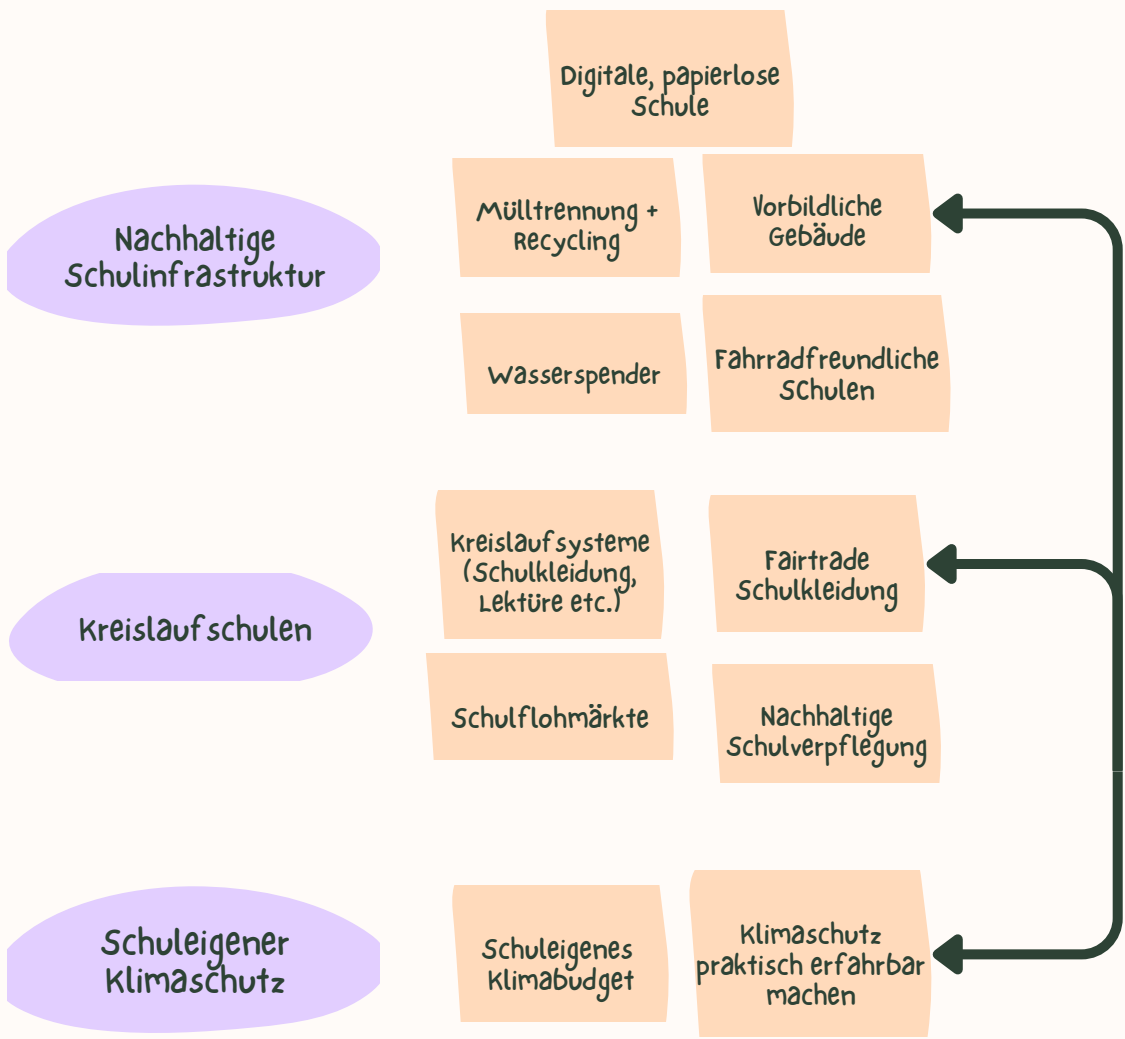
Digitale, papierlose Schule

Nachhaltige Schulinfrastruktur

Mülltrennung + Recycling

Vorbildliche Gebäude

Wasserspender

Fahrradfreundliche Schulen

Kreislaufschulen

Kreislaufsysteme (Schulkleidung, Lektüre etc.)

Fairtrade Schulkleidung

Schulflohmärkte

Nachhaltige Schulverpflegung

Schuleigener Klimaschutz

Schuleigenes Klimabudget

Klimaschutz praktisch erfahrbar machen